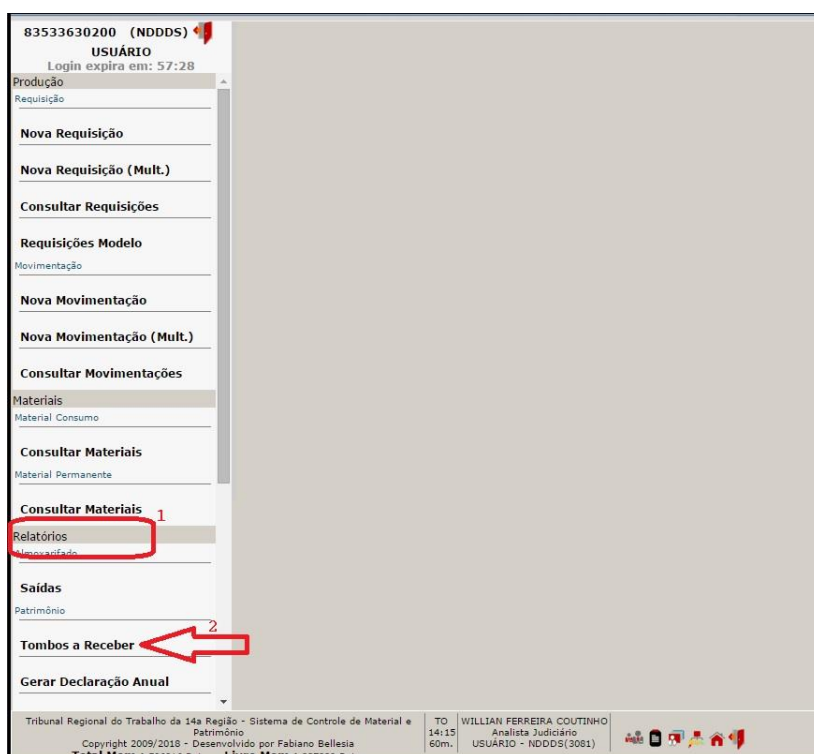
83533630200 (NDDDS)
USUÁRIO
Login expira em: 57:28

Produção
Requisição

Nova Requisição

Nova Requisição (Mult.)

Consultar Requisições

Requisições Modelo

Movimentação

Nova Movimentação

Nova Movimentação (Mult.)

Consultar Movimentações

Materiais
Material Consumo

Consultar Materiais

Material Permanente

Consultar Materiais

1

Relatórios
Almoxarifado

Saídas

Patrimônio

2

Tombos a Receber

Gerar Declaração Anual

Tribunal Regional do Trabalho da 14a Região - Sistema de Controle de Material e Patrimônio
Copyright 2009/2018 - Desenvolvido por Fabiano Bellesia
Total Mem: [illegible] Livre Mem: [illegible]

TO
14:15
60m.

WILLIAN FERREIRA COUTINHO
Analista Judiciário
USUÁRIO - NDDDS(3081)